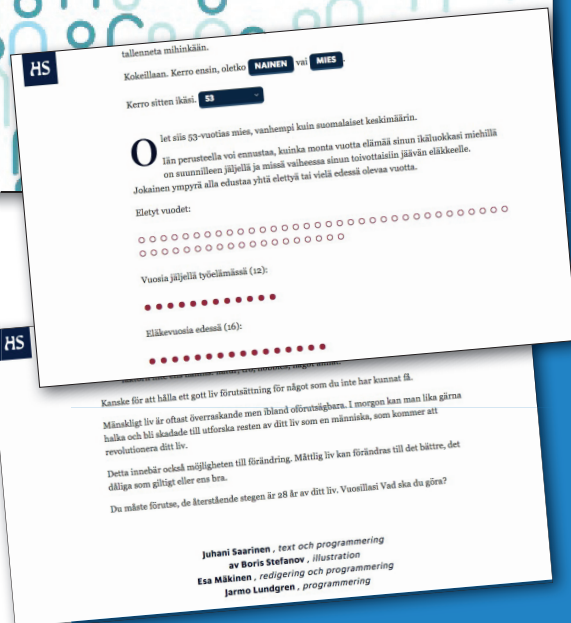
HS

tallenneta mihinkään.

Kokeillaan. Kerro ensin, oletko NAINEN vai MIES.

Kerro sitten ikäsi. 53

Olet siis 53-vuotias mies, vanhempi kuin suomalaiset keskimäärin.

Iän perusteella voi ennustaa, kuinka monta vuotta elämää sinun ikäluokkasi miehillä on suunnilleen jäljellä ja missä vaiheessa sinun toivottaisiin jäävän eläkkeelle. Jokainen ympyrä alla edustaa yhtä elettyä tai vielä edessä olevaa vuotta.

Eletyt vuodet:

Vuosia jäljellä työelämässä (12):

Eläkevuosia edessä (16):

HS

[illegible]

Kanske för att hålla ett gott liv förutsättning för något som du inte har kunnat få.

Mänskligt liv är oftast överraskande men ibland oförutsägbara. I morgon kan man lika gärna halka och bli skadade till utforska resten av ditt liv som en människa, som kommer att revolutionera ditt liv.

Detta innebär också möjligheten till förändring. Måttlig liv kan förändras till det bättre, det dåliga som giltigt eller ens bra.

Du måste förutse, de återstående stegen är 28 år av ditt liv. Vuosillasi Vad ska du göra?

Juhani Saarinen , text och programmering
av Boris Stefanov , illustration
Esa Mäkinen , redigering och programmering
Jarmo Lundgren , programmering